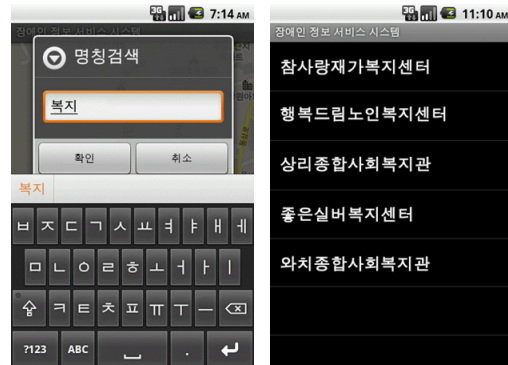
3G 7:14 AM
장애인 정보 서비스 시스템
명칭검색
복지
확인
취소
복지
ㅂ ㅈ ㄷ ㄱ ㅅ ㅛ ㅕ ㅑ ㅐ ㅔ
ㅁ ㄴ ㅇ ㄹ ㅎ ㅗ ㅓ ㅏ ㅣ
ㅋ ㅌ ㅊ ㅍ ㅠ ㅜ ㅡ
?123 ABC .

3G 11:10 AM
장애인 정보 서비스 시스템
참사랑재가복지센터
행복드림노인복지센터
상리종합사회복지관
좋은실버복지센터
와치종합사회복지관